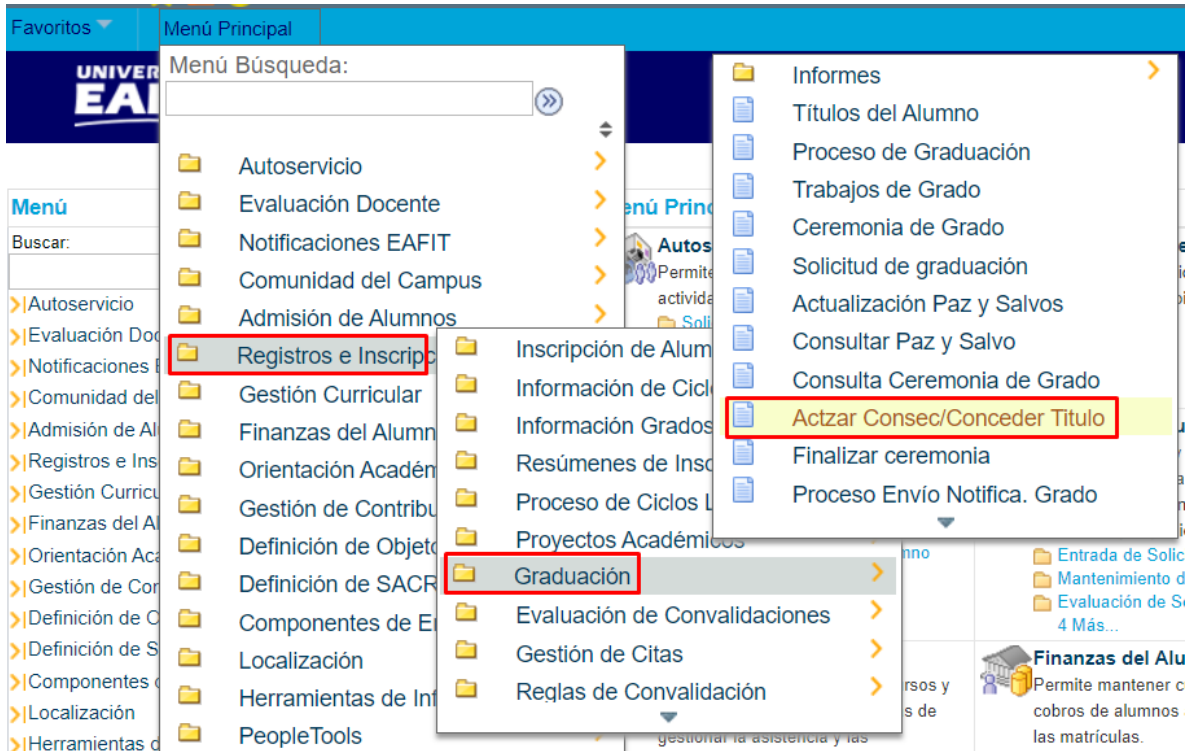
Favoritos Menú Principal

UNIVER EAF

Menú Búsqueda:

Autoservicio
Evaluación Docente
Notificaciones EAFIT
Comunidad del Campus
Admisión de Alumnos
Registros e Inscripc
Gestión Curricular
Finanzas del Alumn
Orientación Académ
Gestión de Contribu
Definición de Objet
Definición de SACR
Componentes de E
Localización
Herramientas de Inf
PeopleTools

Inscripción de Alum
Información de Cicl
Información Grados
Resúmenes de Insc
Proceso de Ciclos L
Proyectos Académicos
Graduación
Evaluación de Convalidaciones
Gestión de Citas
Reglas de Convalidación

Informes
Títulos del Alumno
Proceso de Graduación
Trabajos de Grado
Ceremonia de Grado
Solicitud de graduación
Actualización Paz y Salvos
Consultar Paz y Salvo
Consulta Ceremonia de Grado
Actzar Consec/Conceder Titulo
Finalizar ceremonia
Proceso Envío Notifica. Grado

Menú
Buscar:
Autoservicio
Evaluación Doc
Notificaciones E
Comunidad del
Admisión de Al
Registros e Ins
Gestión Curricu
Finanzas del Al
Orientación Aca
Gestión de Con
Definición de O
Definición de S
Componentes d
Localización
Herramientas d

enú Princ
Autos
Permite
activida
Soli

mno
rsos y
s de
gestionar la asistencia y las

Entrada de Solic
Mantenimiento d
Evaluación de Se
4 Más...
Finanzas del Alu
Permite mantener c
cobros de alumnos
las matrículas.